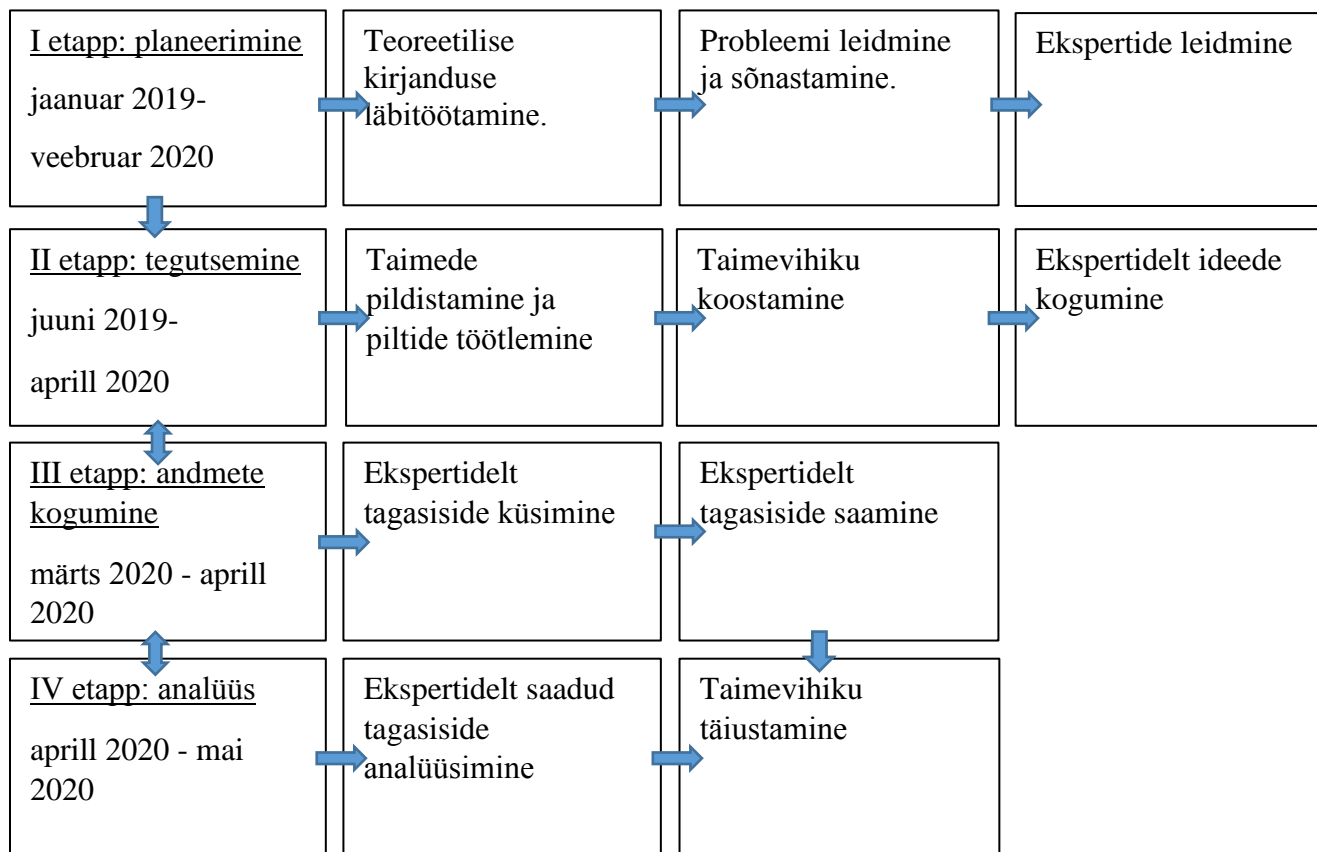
I etapp: planeerimine

jaanuar 2019-

veebruar 2020

Teoreetilise kirjanduse läbitöötamine.

Probleemi leidmine ja sõnastamine.

Ekspertide leidmine

II etapp: tegutsemine

juuni 2019-

aprill 2020

Taimede pildistamine ja piltide töötlemine

Taimevihiku koostamine

Ekspertidelt ideede kogumine

III etapp: andmete kogumine

märts 2020 - aprill 2020

Ekspertidelt tagasiside küsimine

Ekspertidelt tagasiside saamine

IV etapp: analüüs

aprill 2020 - mai 2020

Ekspertidelt saadud tagasiside analüüsimine

Taimevihiku täiustamine